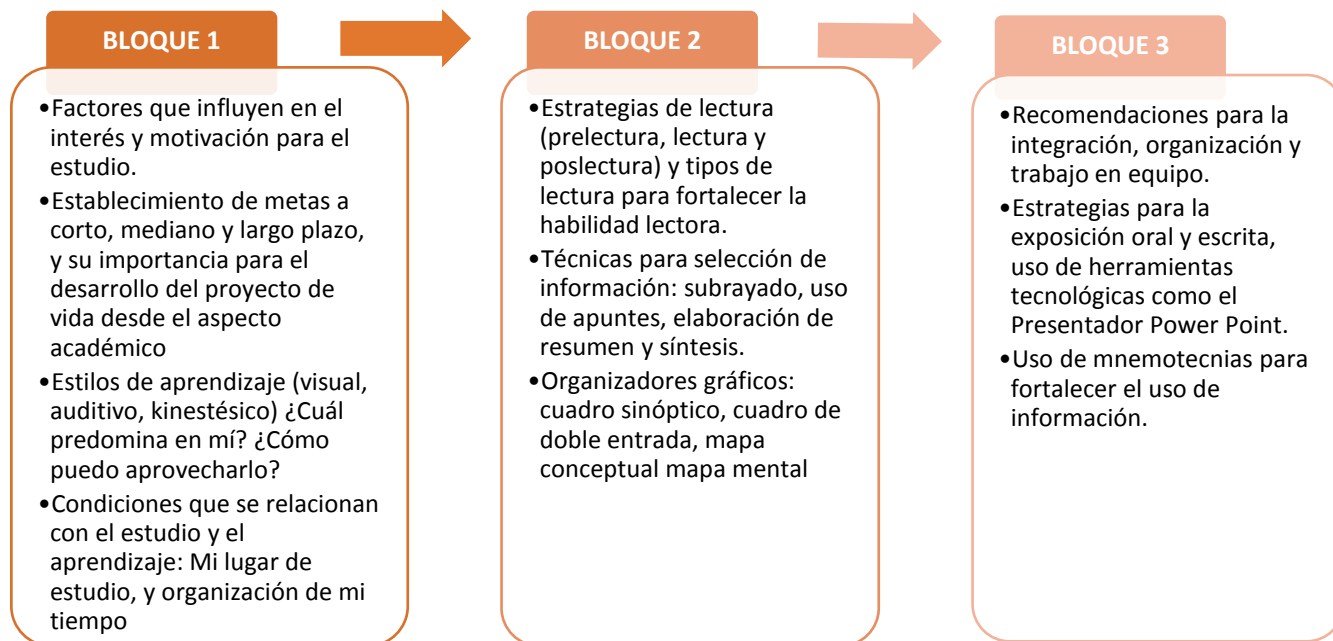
BLOQUE 1

•Factores que influyen en el interés y motivación para el estudio.
•Establecimiento de metas a corto, mediano y largo plazo, y su importancia para el desarrollo del proyecto de vida desde el aspecto académico
•Estilos de aprendizaje (visual, auditivo, kinestésico) ¿Cuál predomina en mí? ¿Cómo puedo aprovecharlo?
•Condiciones que se relacionan con el estudio y el aprendizaje: Mi lugar de estudio, y organización de mi tiempo

BLOQUE 2

•Estrategias de lectura (prelectura, lectura y poslectura) y tipos de lectura para fortalecer la habilidad lectora.
•Técnicas para selección de información: subrayado, uso de apuntes, elaboración de resumen y síntesis.
•Organizadores gráficos: cuadro sinóptico, cuadro de doble entrada, mapa conceptual mapa mental

BLOQUE 3

•Recomendaciones para la integración, organización y trabajo en equipo.
•Estrategias para la exposición oral y escrita, uso de herramientas tecnológicas como el Presentador Power Point.
•Uso de mnemotecnias para fortalecer el uso de información.